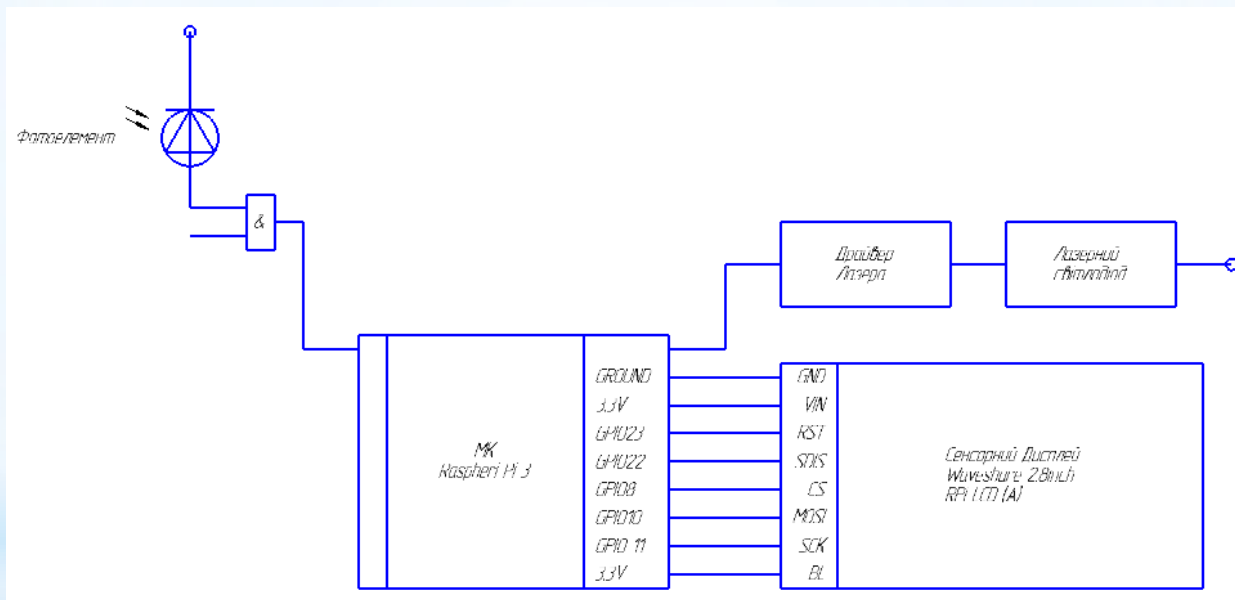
Фотоелемент

&

Драйвер Лазера

Лазерний світлодіод

МК Raspberi Pi 3

GROUND
3,3V
GMU23
GMU22
GPIO8
GPIO10
GPIO 11
3,3V

GND
VIN
RST
SDIS
CS
MOSI
SCK
BL

Сенсорний Дисплей Waveshare 2,8inch RPi LCD (A)